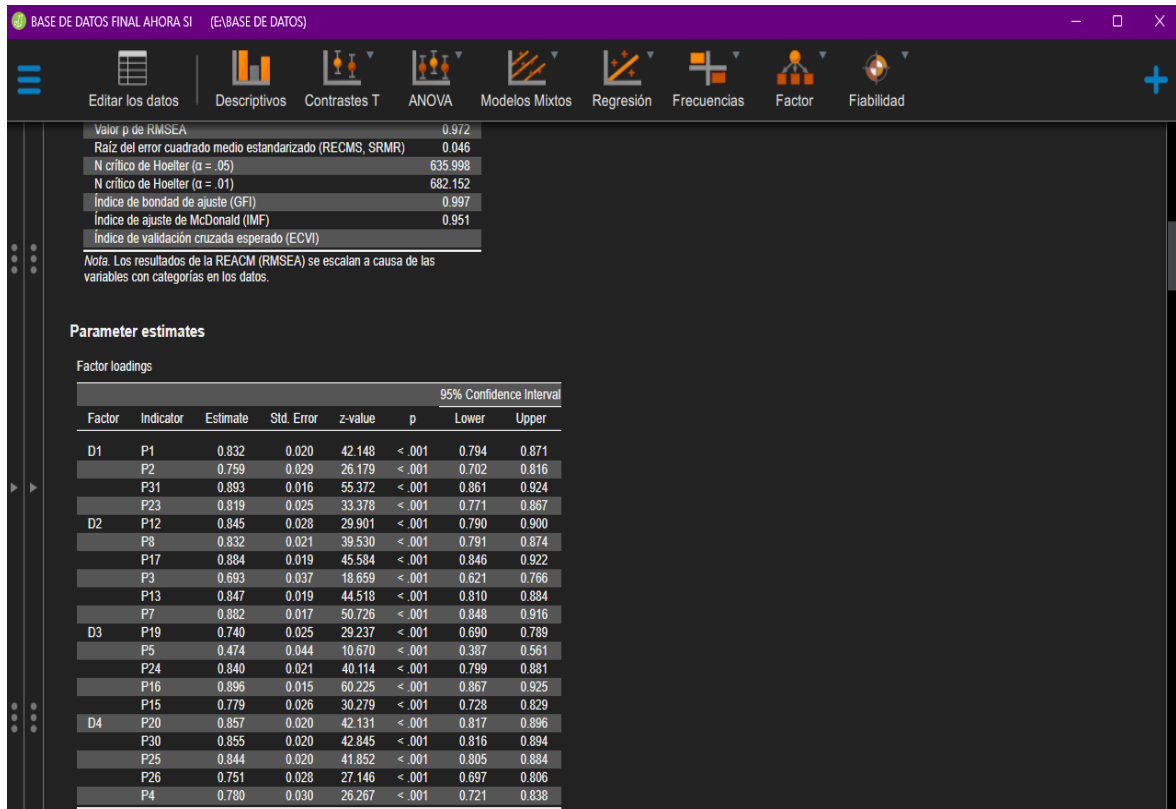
BASE DE DATOS FINAL AHORA SI (E:\BASE DE DATOS)

Editar los datos | Descriptivos | Contrastes T | ANOVA | Modelos Mixtos | Regresión | Frecuencias | Factor | Fiabilidad

| | |
|---|---|
| Valor p de RMSEA | 0.972 |
| Raíz del error cuadrado medio estandarizado (RECMS, SRMR) | 0.046 |
| N crítico de Hoelter (α = .05) | 635.998 |
| N crítico de Hoelter (α = .01) | 682.152 |
| Índice de bondad de ajuste (GFI) | 0.997 |
| Índice de ajuste de McDonald (IMF) | 0.951 |
| Índice de validación cruzada esperado (ECVI) | |

Nota. Los resultados de la REACM (RMSEA) se escalan a causa de las variables con categorías en los datos.

Parameter estimates

Factor loadings

| Factor | Indicator | Estimate | Std. Error | z-value | p | 95% Confidence Interval Lower | Upper |
|---|---|---|---|---|---|---|---|
| D1 | P1 | 0.832 | 0.020 | 42.148 | < .001 | 0.794 | 0.871 |
| | P2 | 0.759 | 0.029 | 26.179 | < .001 | 0.702 | 0.816 |
| | P31 | 0.893 | 0.016 | 55.372 | < .001 | 0.861 | 0.924 |
| | P23 | 0.819 | 0.025 | 33.378 | < .001 | 0.771 | 0.867 |
| D2 | P12 | 0.845 | 0.028 | 29.901 | < .001 | 0.790 | 0.900 |
| | P8 | 0.832 | 0.021 | 39.530 | < .001 | 0.791 | 0.874 |
| | P17 | 0.884 | 0.019 | 45.584 | < .001 | 0.846 | 0.922 |
| | P3 | 0.693 | 0.037 | 18.659 | < .001 | 0.621 | 0.766 |
| | P13 | 0.847 | 0.019 | 44.518 | < .001 | 0.810 | 0.884 |
| | P7 | 0.882 | 0.017 | 50.726 | < .001 | 0.848 | 0.916 |
| D3 | P19 | 0.740 | 0.025 | 29.237 | < .001 | 0.690 | 0.789 |
| | P5 | 0.474 | 0.044 | 10.670 | < .001 | 0.387 | 0.561 |
| | P24 | 0.840 | 0.021 | 40.114 | < .001 | 0.799 | 0.881 |
| | P16 | 0.896 | 0.015 | 60.225 | < .001 | 0.867 | 0.925 |
| | P15 | 0.779 | 0.026 | 30.279 | < .001 | 0.728 | 0.829 |
| D4 | P20 | 0.857 | 0.020 | 42.131 | < .001 | 0.817 | 0.896 |
| | P30 | 0.855 | 0.020 | 42.845 | < .001 | 0.816 | 0.894 |
| | P25 | 0.844 | 0.020 | 41.852 | < .001 | 0.805 | 0.884 |
| | P26 | 0.751 | 0.028 | 27.146 | < .001 | 0.697 | 0.806 |
| | P4 | 0.780 | 0.030 | 26.267 | < .001 | 0.721 | 0.838 |